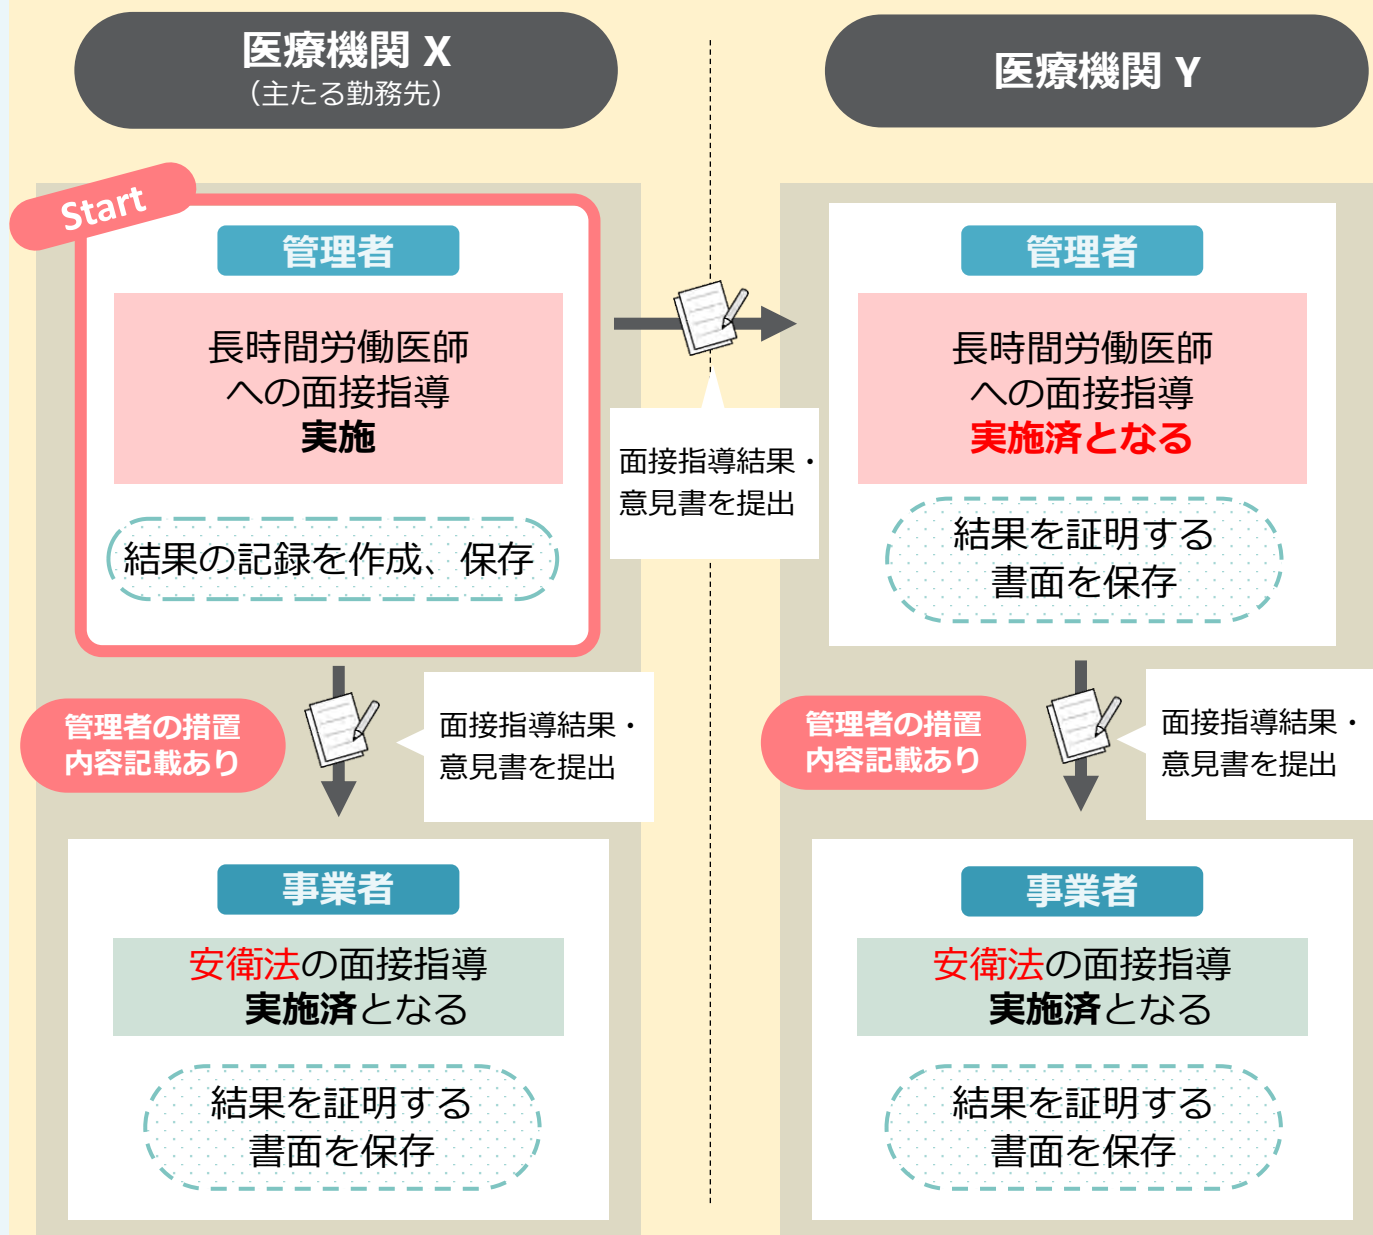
医療機関 X
（主たる勤務先）

医療機関 Y

Start

管理者

長時間労働医師への面接指導
実施

結果の記録を作成、保存

面接指導結果・意見書を提出

管理者

長時間労働医師への面接指導
実施済となる

結果を証明する書面を保存

管理者の措置内容記載あり

面接指導結果・意見書を提出

管理者の措置内容記載あり

面接指導結果・意見書を提出

事業者

安衛法の面接指導
実施済となる

結果を証明する書面を保存

事業者

安衛法の面接指導
実施済となる

結果を証明する書面を保存